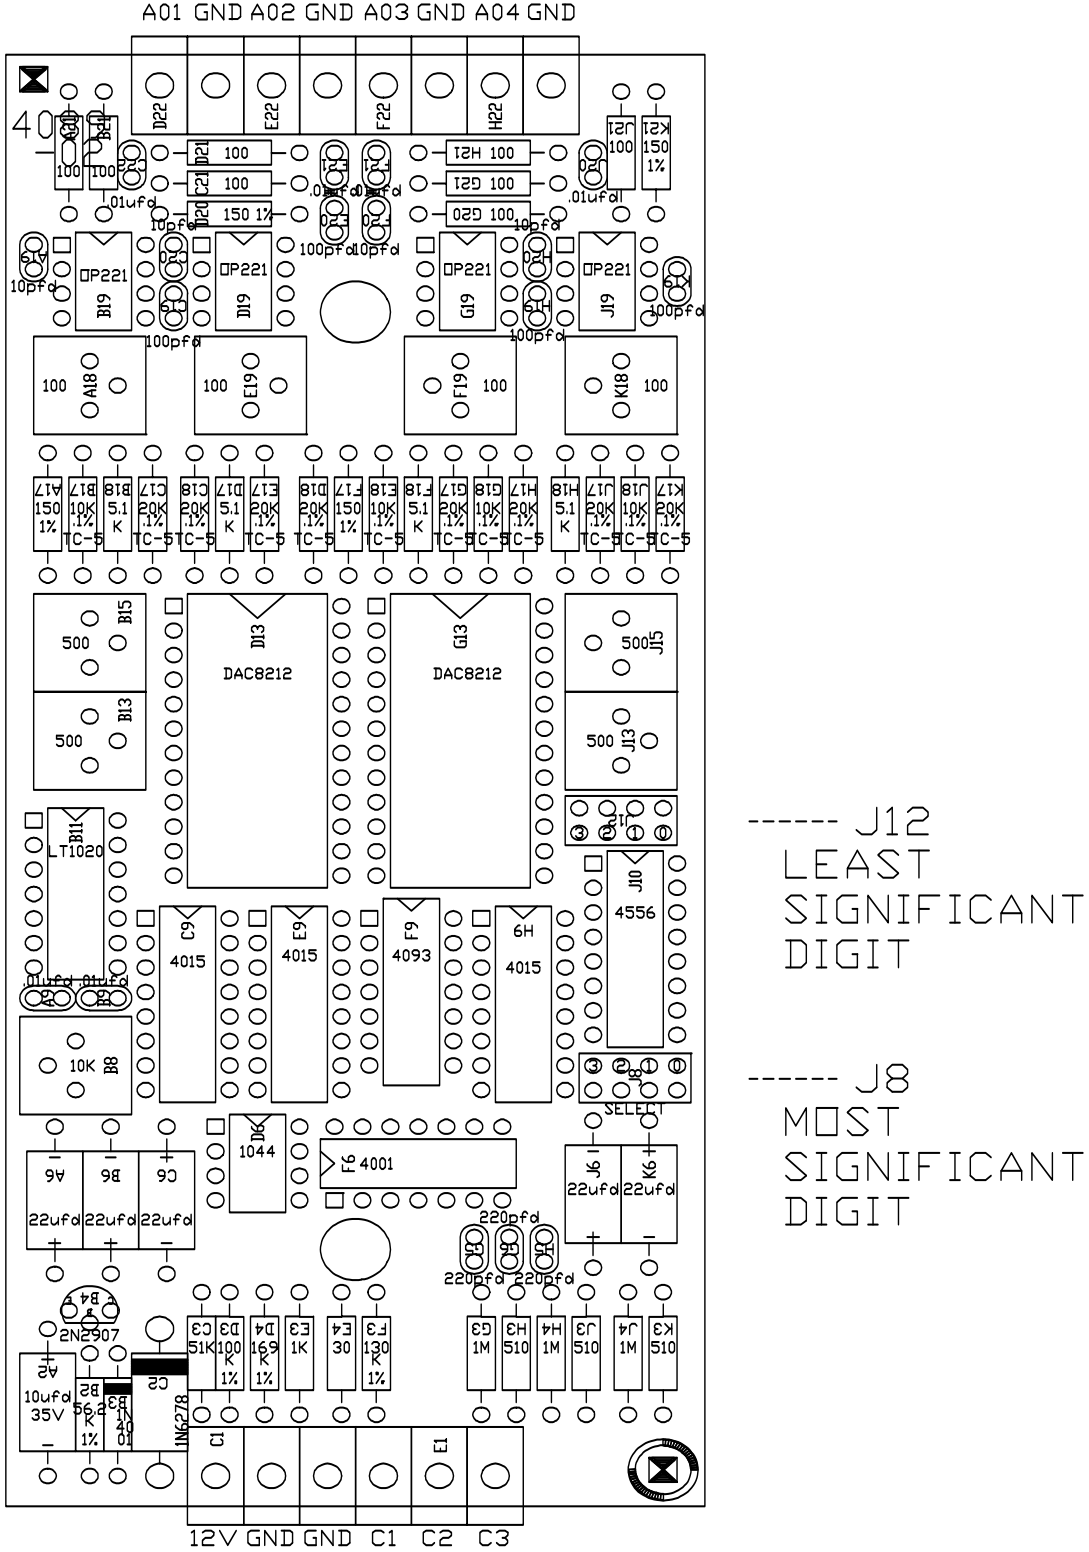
A01 GND A02 GND A03 GND A04 GND

40

D22 E22 F22 H22

A20 B21 100 100 C20 .01ufd

D21 100 C21 100 D20 150 1%

E21 F21 .01ufd .01ufd E20 F20 100pfd 100pfd

H21 100 G21 100 G20 100

J20 .01ufd J21 100 K21 150 1%

10pfd 10pfd

A19 10pfd OP221 B19 C19 C20 100pfd OP221 D19

OP221 G19 H20 H19 100pfd OP221 J19 K19 100pfd

100 A18 100 E19 F19 100 K18 100

A17 150 1% B17 10K .1% TC-5 B18 5.1 K C17 20K .1% TC-5 C18 20K .1% TC-5 D17 5.1 K E17 20K .1% TC-5 D18 20K .1% TC-5 F17 150 1% E18 10K .1% TC-5 F18 5.1 K G17 20K .1% TC-5 G18 10K .1% TC-5 H17 20K .1% TC-5 H18 5.1 K J17 20K .1% TC-5 J18 10K .1% TC-5 K17 20K .1% TC-5

500 B15 500 B13

D13 DAC8212 G13 DAC8212

500 J15 500 J13

J12 3 2 1 0

------ J12 LEAST SIGNIFICANT DIGIT

B11 LT1020

J10 4556

C9 4015 E9 4015 F9 4093 H9 4015

.01ufd .01ufd A9 B9

10K B8

J8 3 2 1 0 SELECT

------ J8 MOST SIGNIFICANT DIGIT

D6 1044 F6 4001

A6 22ufd B6 22ufd C6 22ufd

J6 22ufd K6 22ufd

220pfd G5 H5 220pfd 220pfd

B4 2N2907

A5 10ufd 35V B5 56.2 K 1% B3 1N 40 01 C5 1N6278

C3 51K D3 100 K 1% D4 169 K 1% E3 1K E4 30 F3 130 K 1%

G3 1M H3 510 H4 1M J3 510 J4 1M K3 510

C1 E1

12V GND GND C1 C2 C3